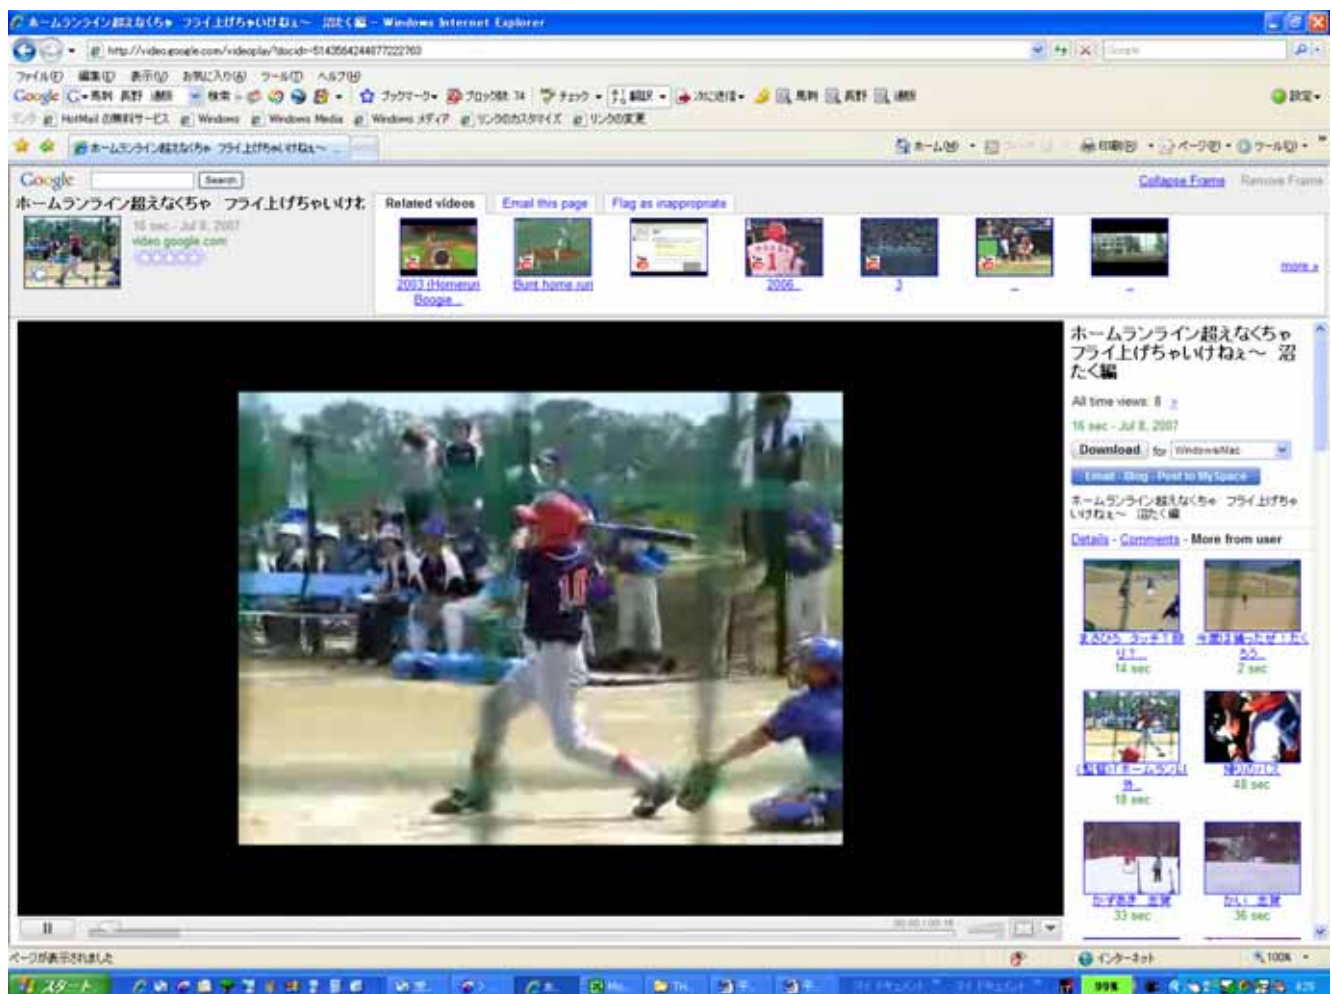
ホームランライン超えなくちゃ フライ上げちゃいけねぇ〜 沼たく編 - Windows Internet Explorer

http://video.google.com/videoplay?docid=-5143584244877222760

ファイル(F) 編集(E) 表示(V) お気に入り(A) ツール(T) ヘルプ(H)

Google

HotMail の無料サービス Windows Windows Media Windows メディア リンクのカスタマイズ リンクの変更

ホームランライン超えなくちゃ フライ上げちゃいけねぇ〜 ...

ホーム(M) 印刷(R) ページ(P) ツール(O)

Google Search Collapse Frame Remove Frame

ホームランライン超えなくちゃ フライ上げちゃいけね

16 sec - Jul 8, 2007
video.google.com

Related videos Email this page Flag as inappropriate

2003 (Homerun Boogie... Bunt home run 2006... 3 ... ... more »

ホームランライン超えなくちゃ フライ上げちゃいけねぇ〜 沼たく編

All time views: 8

16 sec - Jul 8, 2007

Download for Windows/Mac

Email - Blog - Post to MySpace

ホームランライン超えなくちゃ フライ上げちゃいけねぇ〜 沼たく編

Details - Comments - More from user

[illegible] 14 sec
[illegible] 2 sec
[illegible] 18 sec
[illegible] 48 sec
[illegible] 33 sec
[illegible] 36 sec

ページが表示されました

インターネット 100%

スタート